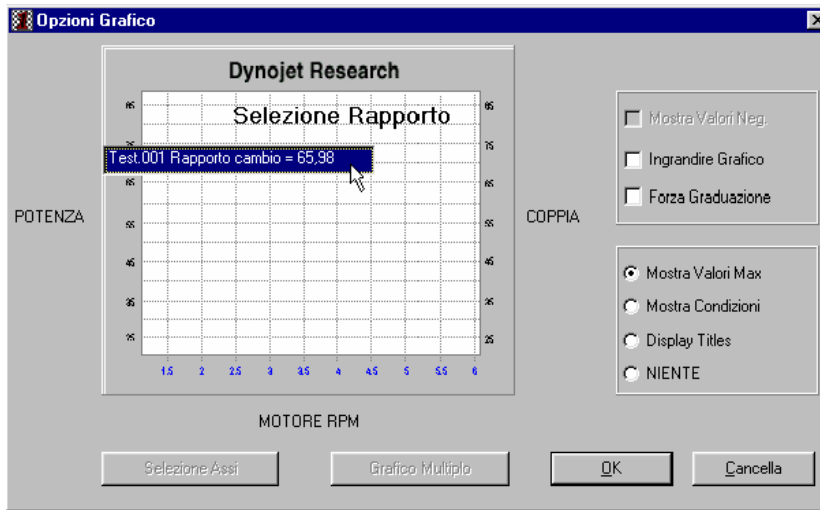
Opzioni Grafico

Dynojet Research

Selezione Rapporto

Test.001 Rapporto cambio = 65,98

POTENZA

COPPIA

85
75
65
55
45
35
25

85
75
65
55
45
35
25

1.5 2 2.5 3 3.5 4 4.5 5 5.5 6

MOTORE RPM

Mostra Valori Neg.
Ingrandire Grafico
Forza Graduazione

Mostra Valori Max
Mostra Condizioni
Display Titles
NIENTE

Selezione Assi
Grafico Multiplo
OK
Cancella